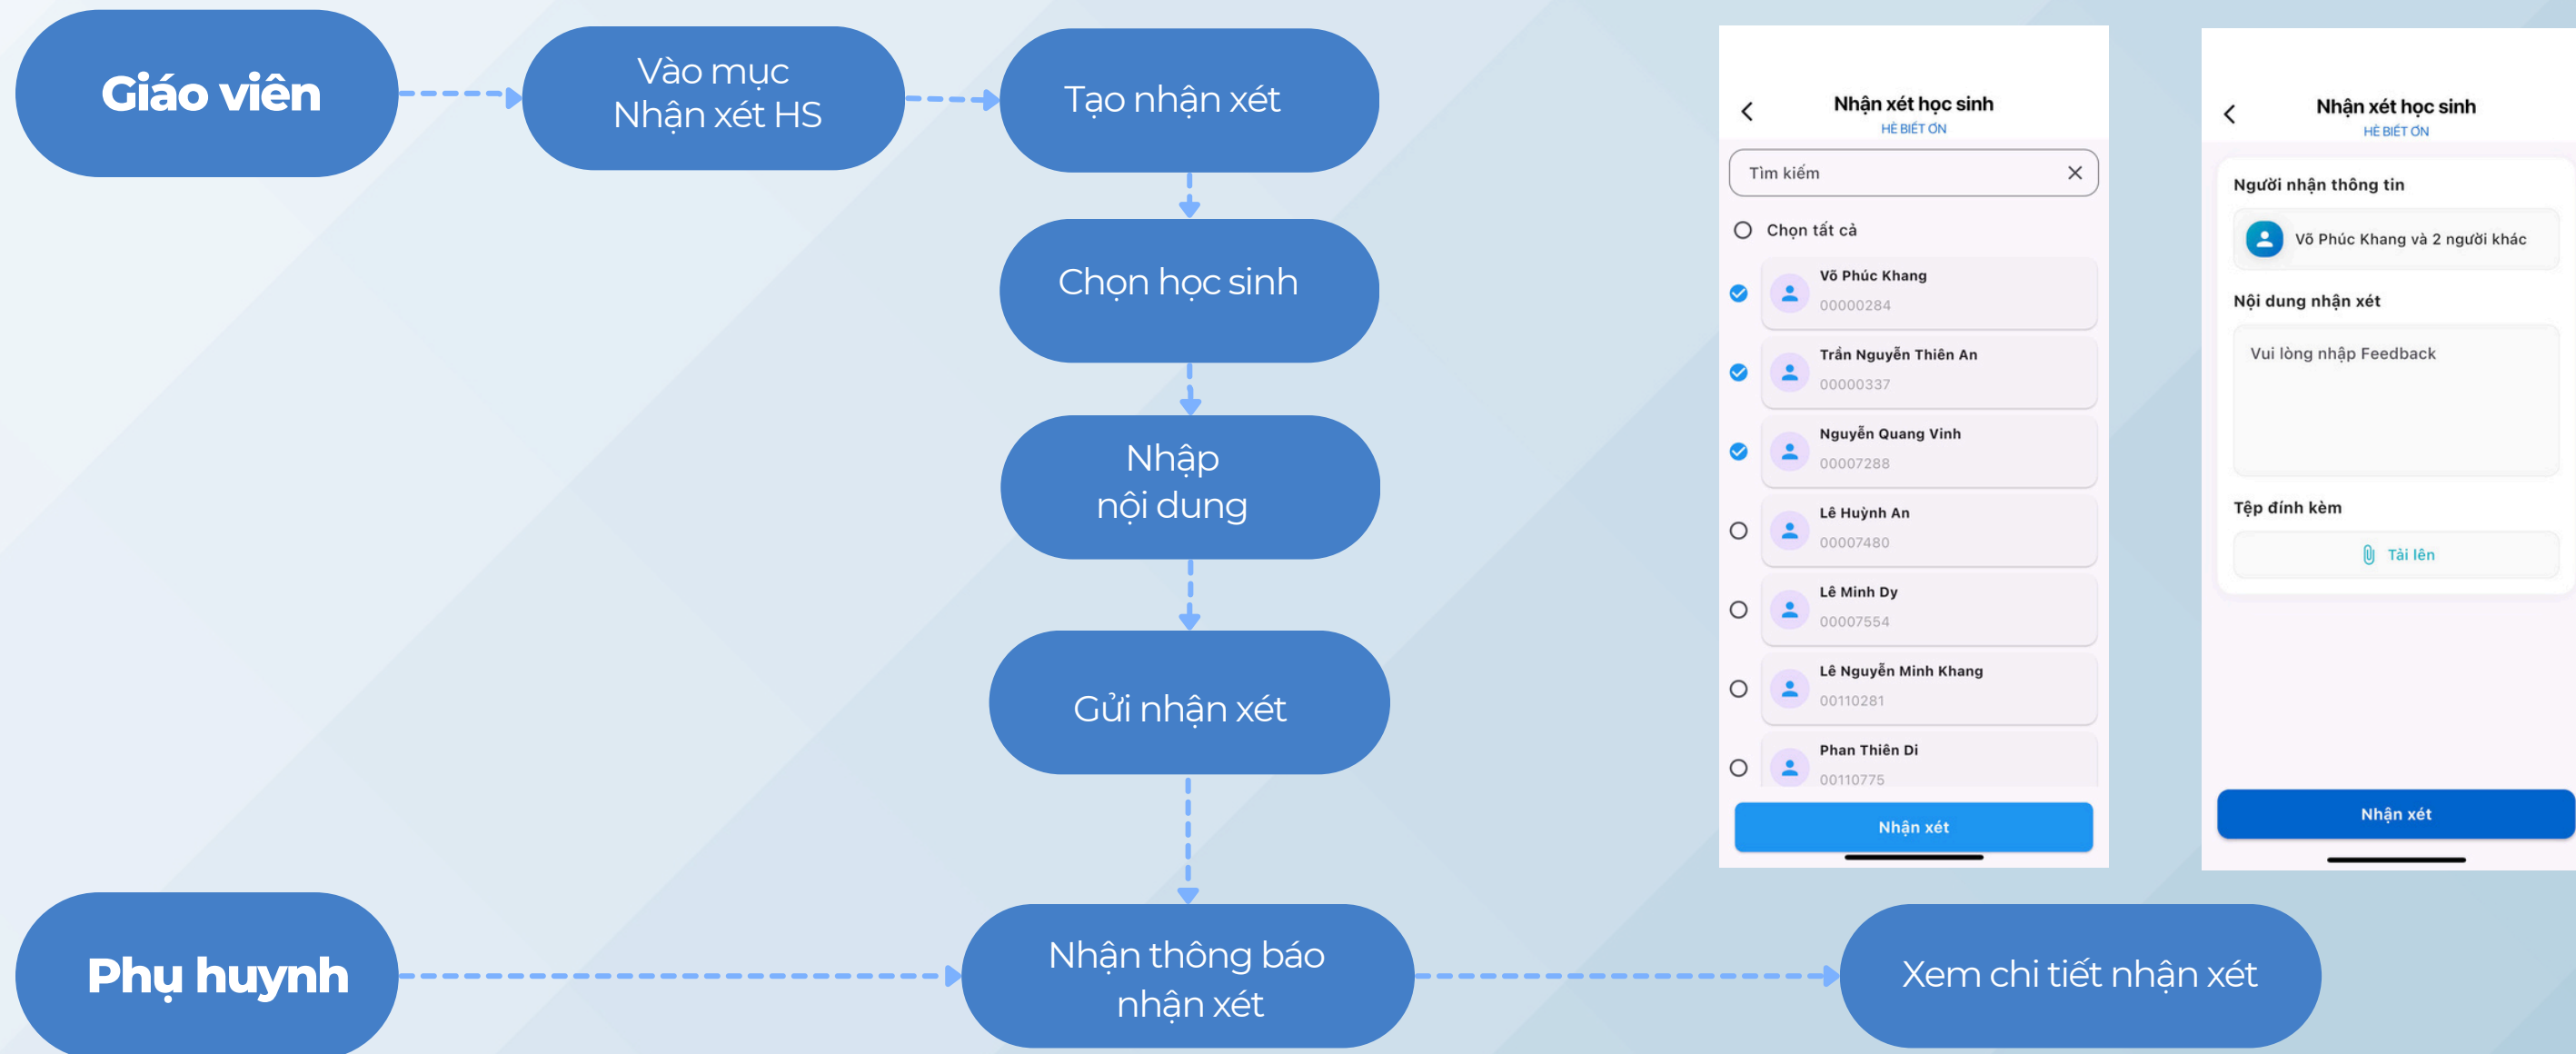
Giáo viên

Vào mục
Nhận xét HS

Tạo nhận xét

Chọn học sinh

Nhập
nội dung

Gửi nhận xét

Nhận xét học sinh
HỆ BIẾT ƠN

Tìm kiếm

Chọn tất cả

Võ Phúc Khang
00000284

Trần Nguyễn Thiên An
00000337

Nguyễn Quang Vinh
00007288

Lê Huỳnh An
00007480

Lê Minh Dy
00007554

Lê Nguyễn Minh Khang
00110281

Phan Thiên Di
00110775

Nhận xét

Nhận xét học sinh
HỆ BIẾT ƠN

Người nhận thông tin

Võ Phúc Khang và 2 người khác

Nội dung nhận xét

Vui lòng nhập Feedback

Tệp đính kèm

Tải lên

Nhận xét

Phụ huynh

Nhận thông báo
nhận xét

Xem chi tiết nhận xét